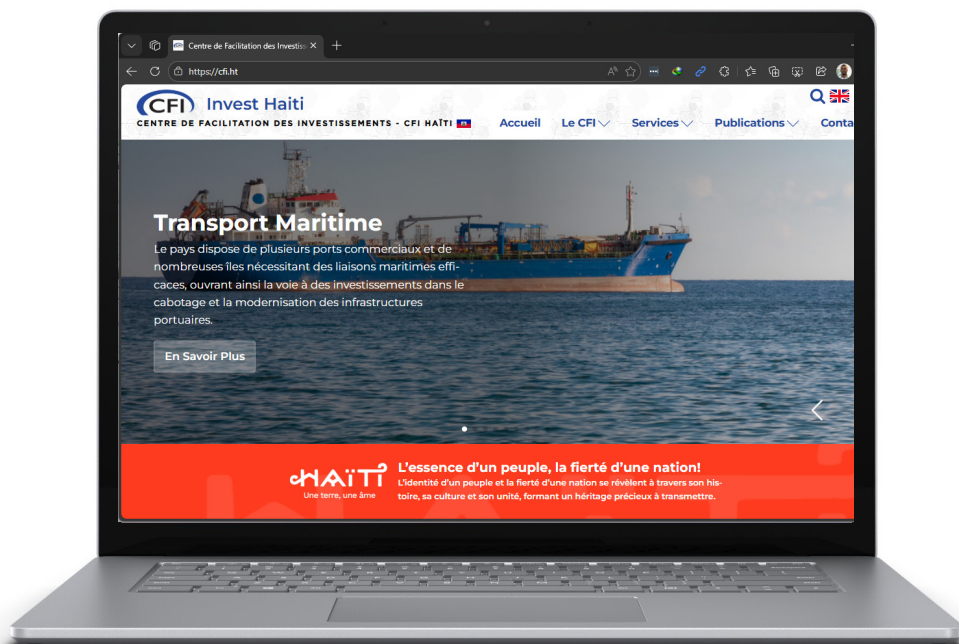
Centre de Facilitation des Investis

https://cfi.ht

CFI Invest Haiti

CENTRE DE FACILITATION DES INVESTISSEMENTS - CFI HAÏTI

Accueil Le CFI Services Publications Conta

Transport Maritime

Le pays dispose de plusieurs ports commerciaux et de nombreuses îles nécessitant des liaisons maritimes efficaces, ouvrant ainsi la voie à des investissements dans le cabotage et la modernisation des infrastructures portuaires.

En Savoir Plus

HAÏTI
Une terre, une âme

L'essence d'un peuple, la fierté d'une nation!

L'identité d'un peuple et la fierté d'une nation se révèlent à travers son histoire, sa culture et son unité, formant un héritage précieux à transmettre.